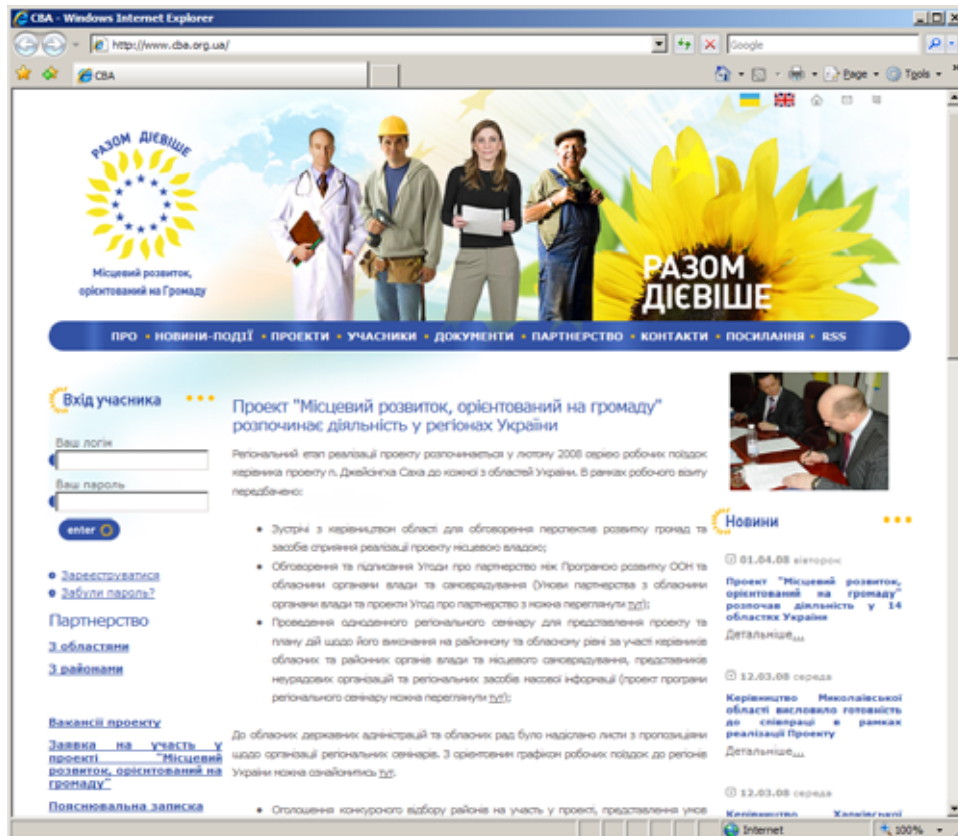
CBA - Windows Internet Explorer

http://www.cba.org.ua/

Google

CBA

Page • Tools •

РАЗОМ ДІЄВІШЕ

Місцевий розвиток, орієнтований на Громаду

РАЗОМ ДІЄВІШЕ

ПРО • НОВИНИ-ПОДІЇ • ПРОЕКТИ • УЧАСНИКИ • ДОКУМЕНТИ • ПАРТНЕРСТВО • КОНТАКТИ • ПОСИЛАННЯ • RSS

Вхід учасника

Ваш логін

Ваш пароль

enter

Зареєструватися

Забули пароль?

Партнерство

З областями

З районами

Вакансії проекту

Заявка на участь у проекті "Місцевий розвиток, орієнтований на громаду"

Пояснювальна записка

Проект "Місцевий розвиток, орієнтований на громаду" розпочинає діяльність у регіонах України

Регіональний етап реалізації проекту розпочинається у лютому 2008 серією робочих поїздок керівника проекту п. Джейсінгха Саха до кожної з областей України. В рамках робочого візиту передбачено:

Зустрічі з керівництвом області для обговорення перспектив розвитку громад та засобів сприяння реалізації проекту місцевою владою;

Обговорення та підписання Угоди про партнерство між Програмою розвитку ООН та обласними органами влади та самоврядування (Умови партнерства з обласними органами влади та проекти Угод про партнерство з можна переглянути тут);

Проведення одноденного регіонального семінару для представлення проекту та плану дій щодо його виконання на районному та обласному рівні за участі керівників обласних та районних органів влади та місцевого самоврядування, представників неурядових організацій та регіональних засобів масової інформації (проект програми регіонального семінару можна переглянути тут);

До обласних державних адміністрацій та обласних рад було надіслано листи з пропозиціями щодо організації регіональних семінарів. З орієнтовним графіком робочих поїздок до регіонів України можна ознайомитись тут.

Оголошення конкурсного відбору районів на участь у проекті, представлення умов

Новини

01.04.08 вівторок

Проект "Місцевий розвиток, орієнтований на громаду" розпочав діяльність у 14 областях України

Детальніше...

12.03.08 середа

Керівництво Миколаївської області висловило готовність до співпраці в рамках реалізації Проекту

Детальніше...

12.03.08 середа

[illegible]

Internet

100%